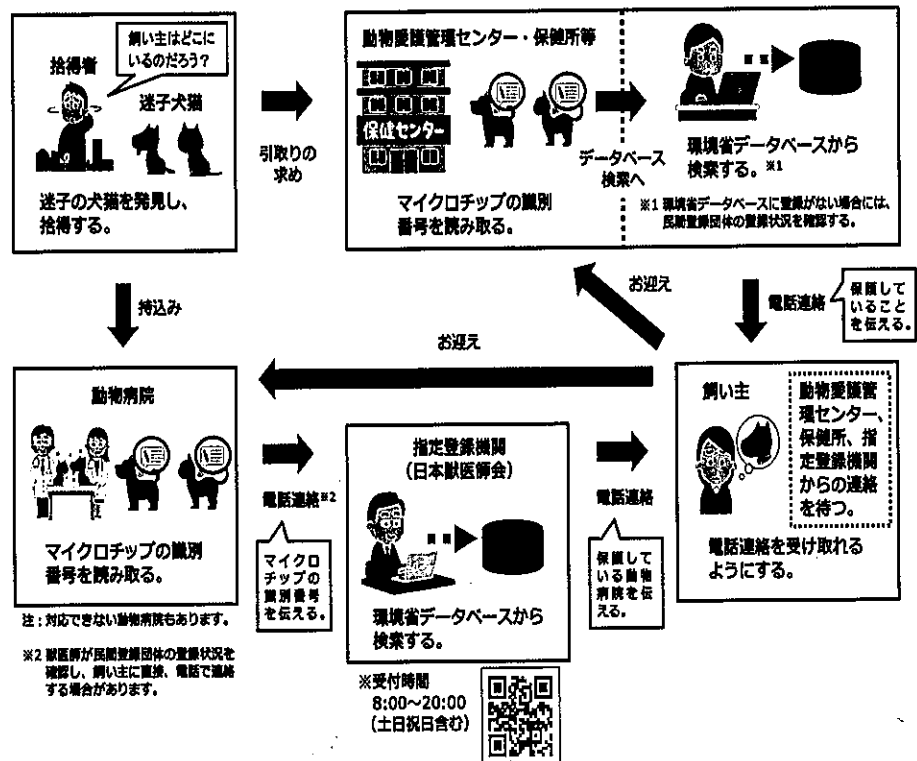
拾得者

飼い主はどこにいるのだろう?

迷子犬猫

迷子の犬猫を発見し、拾得する。

引取りの求め

動物愛護管理センター・保健所等

保健センター

マイクロチップの識別番号を読み取る。

データベース検索へ

環境省データベースから検索する。※1

※1 環境省データベースに登録がない場合には、民間登録団体の登録状況を確認する。

お迎え

電話連絡

保護していることを伝える。

持込み

お迎え

動物病院

マイクロチップの識別番号を読み取る。

注：対応できない動物病院もあります。

※2 獣医師が民間登録団体の登録状況を確認し、飼い主に直接、電話で連絡する場合があります。

電話連絡※2

マイクロチップの識別番号を伝える。

指定登録機関
(日本獣医師会)

環境省データベースから検索する。

※受付時間
8:00~20:00
(土日祝日含む)

電話連絡

保護している動物病院を伝える。

飼い主

動物愛護管理センター、保健所、指定登録機関からの連絡を待つ。

電話連絡を受け取れるようにする。